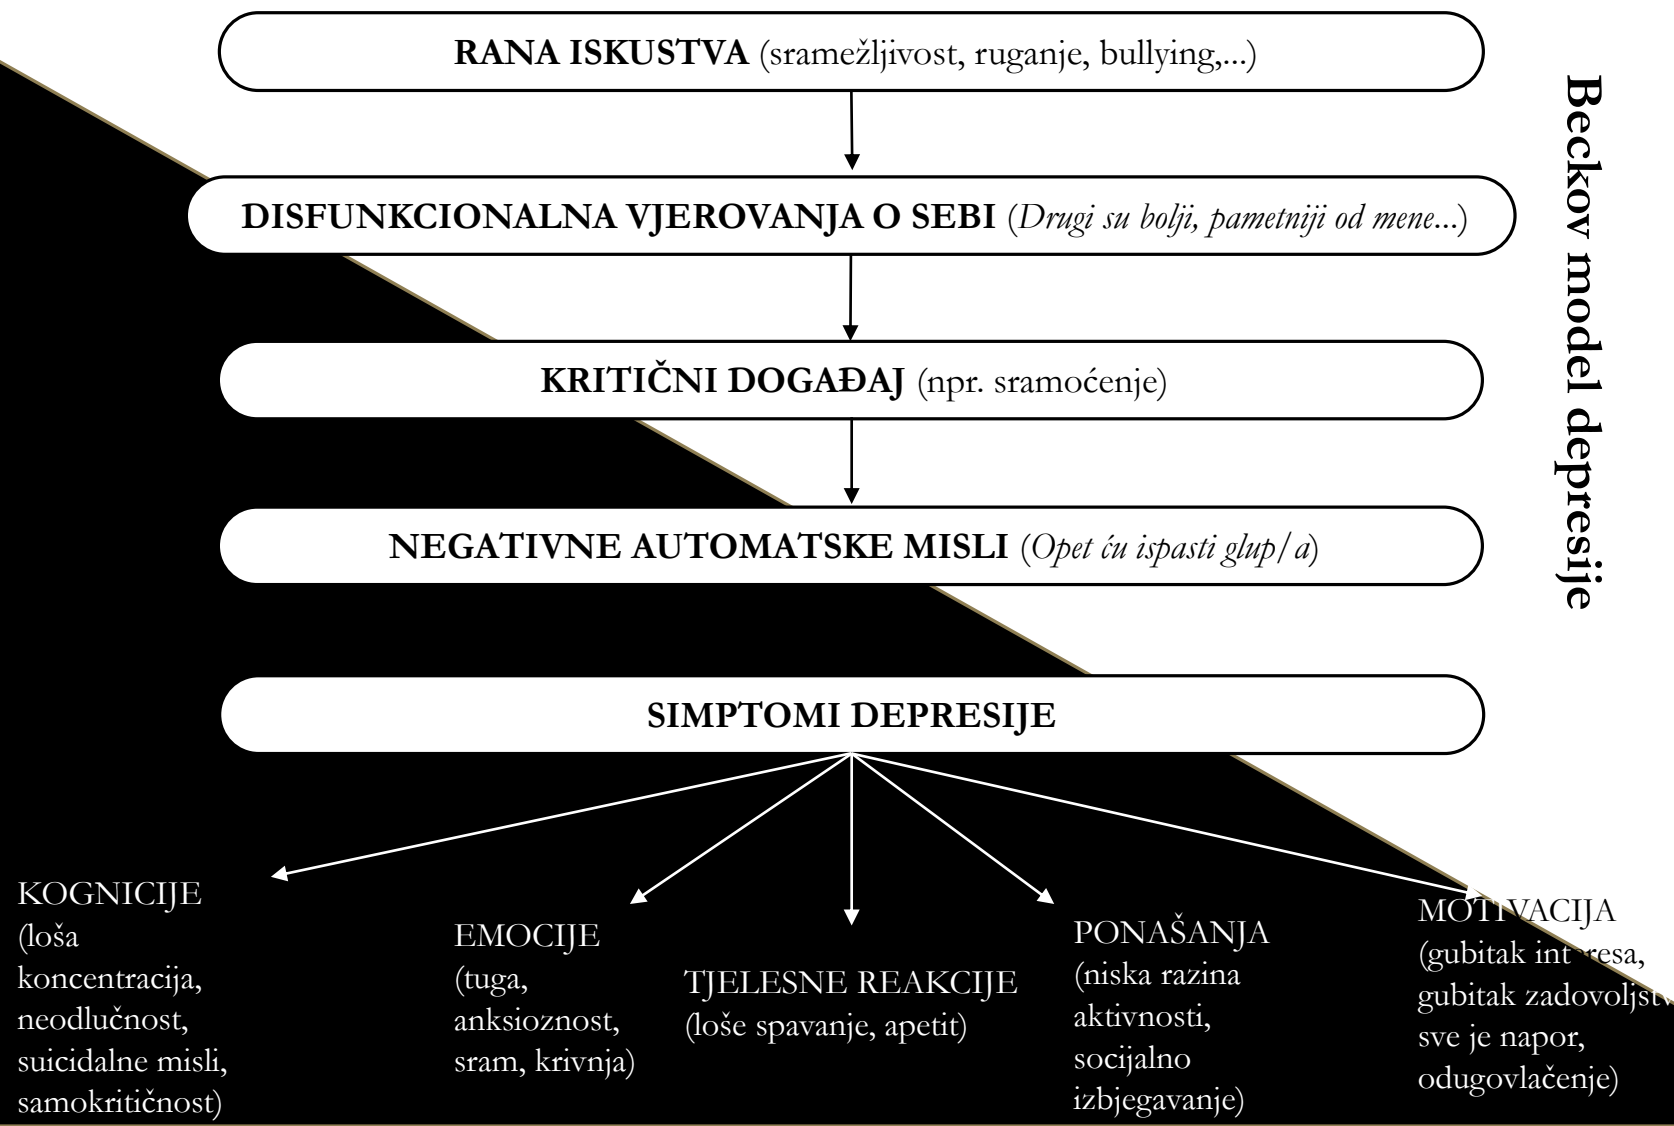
RANA ISKUSTVA (sramežljivost, ruganje, bullying,...)

DISFUNKCIONALNA VJEROVANJA O SEBI (*Drugi su bolji, pametniji od mene...*)

KRITIČNI DOGAĐAJ (npr. sramoćenje)

NEGATIVNE AUTOMATSKE MISLI (*Opet ću ispasti glup/a*)

SIMPTOMI DEPRESIJE

Beckov model depresije

KOGNICIJE (loša koncentracija, neodlučnost, suicidalne misli, samokritičnost)

EMOCIJE (tuga, anksioznost, sram, krivnja)

TJELESNE REAKCIJE (loše spavanje, apetit)

PONAŠANJA (niska razina aktivnosti, socijalno izbjegavanje)

MOTIVACIJA (gubitak int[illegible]esa, gubitak zadovoljstv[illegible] sve je napor, odugovlačenje)